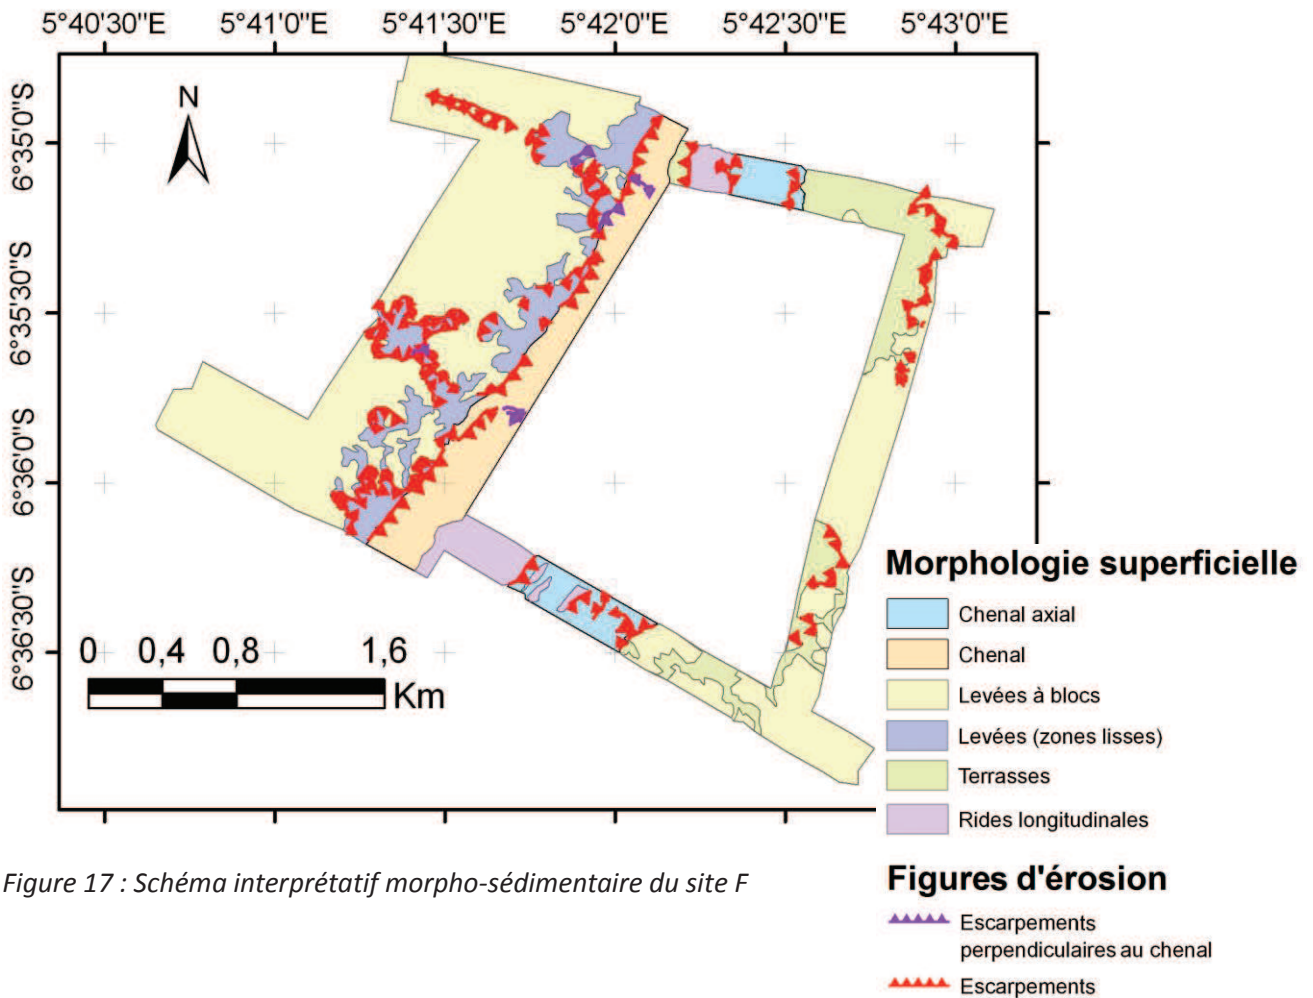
5°40'30"E 5°41'0"E 5°41'30"E 5°42'0"E 5°42'30"E 5°43'0"E

6°35'0"S
6°35'30"S
6°36'0"S
6°36'30"S

N

0 0,4 0,8 1,6 Km

Morphologie superficielle
Chenal axial
Chenal
Levées à blocs
Levées (zones lisses)
Terrasses
Rides longitudinales

Figures d'érosion
Escarpements perpendiculaires au chenal
Escarpements

Figure 17 : Schéma interprétatif morpho-sédimentaire du site F